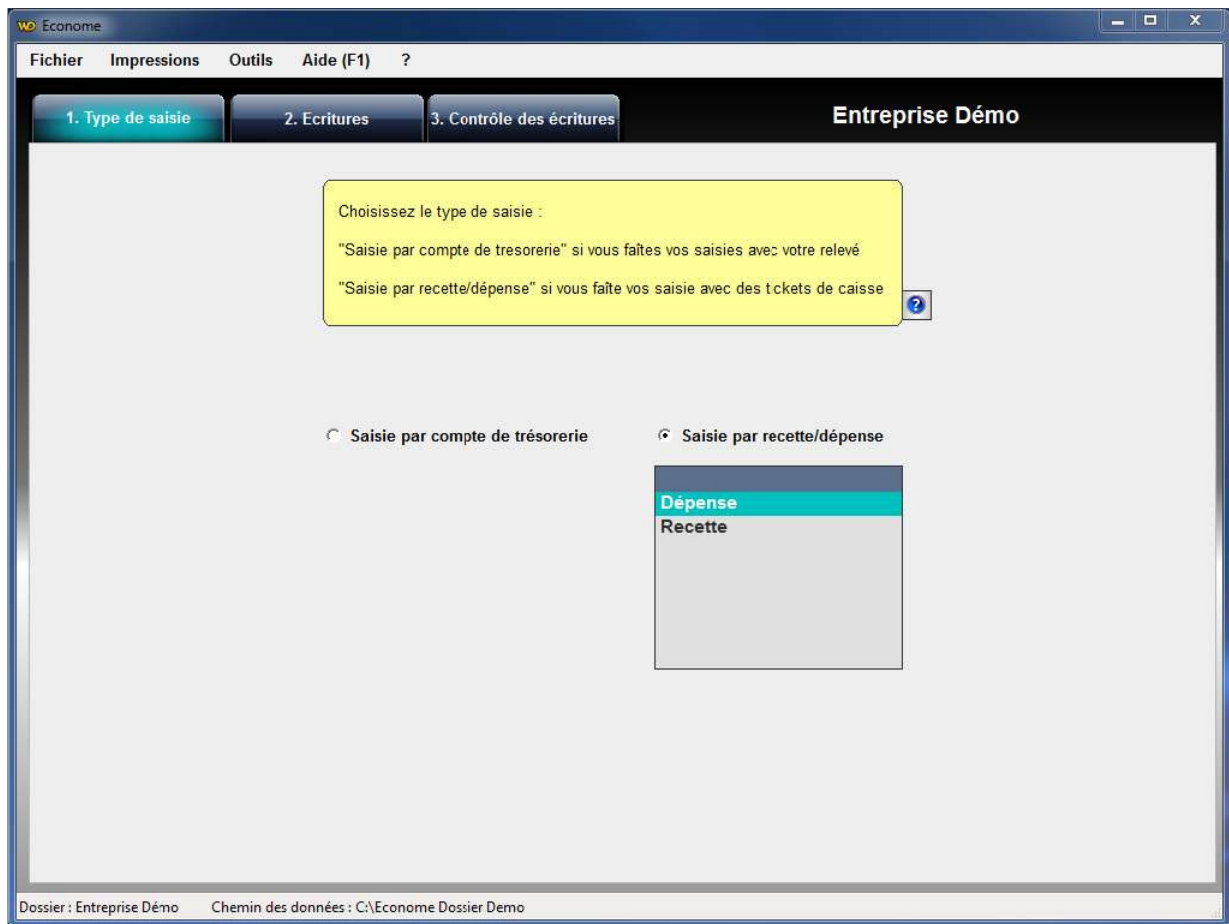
WD Econome

Fichier Impressions Outils Aide (F1) ?

1. Type de saisie
2. Ecritures
3. Contrôle des écritures

Entreprise Démo

Choisissez le type de saisie :

"Saisie par compte de tresorerie" si vous faîtes vos saisies avec votre relevé

"Saisie par recette/dépense" si vous faîte vos saisie avec des tickets de caisse

?

Saisie par compte de trésorerie

Saisie par recette/dépense

Dépense
Recette

Dossier : Entreprise Démo Chemin des données : C:\Econome Dossier Demo